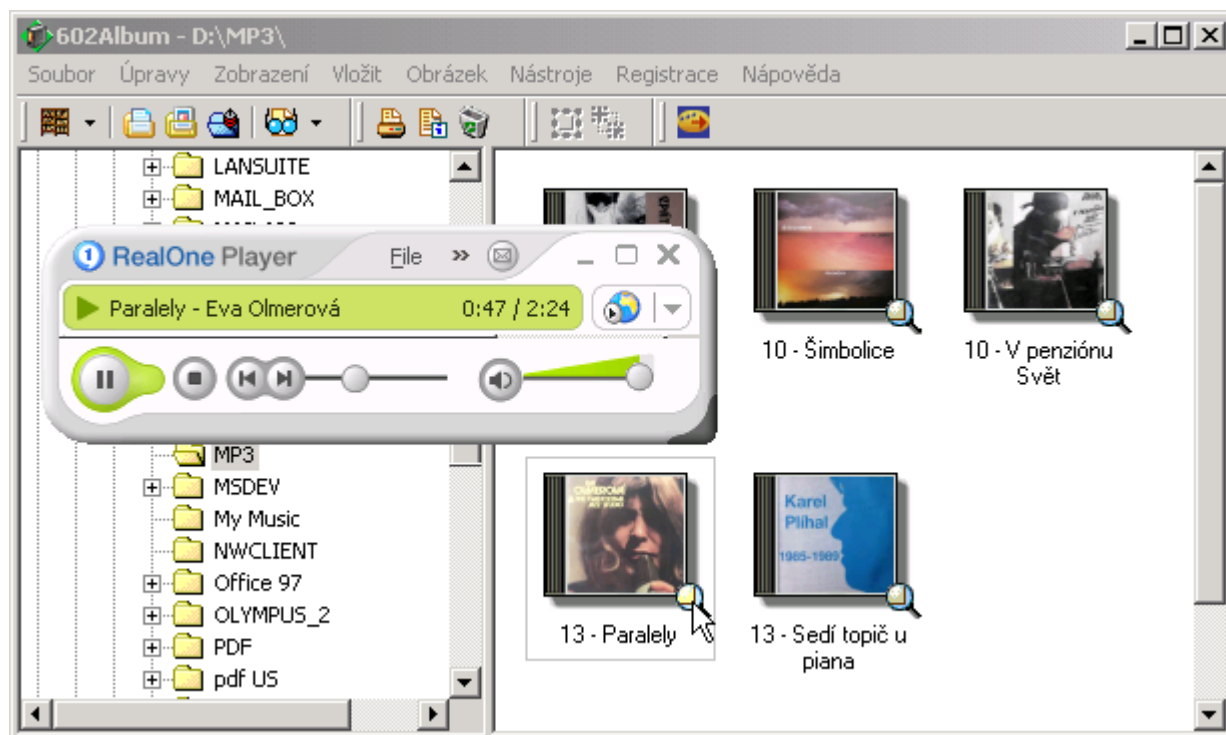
602Album - D:\MP3\

Soubor Úpravy Zobrazení Vložit Obrázek Nástroje Registrace Nápověda

LANSUITE
MAIL_BOX

RealOne Player File
Paralely - Eva Olmerová 0:47 / 2:24

MP3
MSDEV
My Music
NWCLIENT
Office 97
OLYMPUS_2
PDF
pdf US

10 - Šimbolice
10 - V penziónu Svět

13 - Paralely
Karel Plíhal 1985-1989
13 - Sedí topič u piana